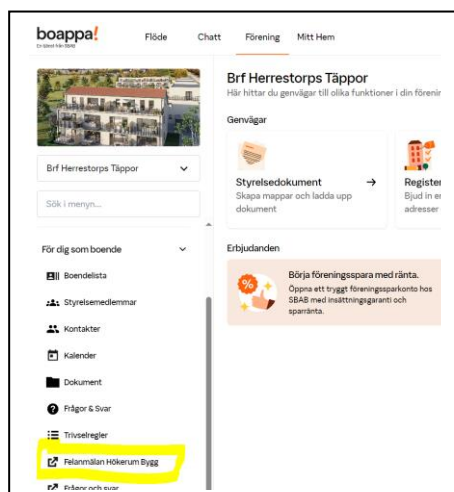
boappa!
En tjänst från SBAB

Flöde
Chatt
Förening
Mitt Hem

Brf Herrestorps Täppor

Sök i menyn...

För dig som boende

Boendelista
Styrelsemedlemmar
Kontakter
Kalender
Dokument
Frågor & Svar
Trivselregler
Felanmälan Hökerum Bygg
Frågor och svar

Brf Herrestorps Täppor
Här hittar du genvägar till olika funktioner i din förenin

Genvägar

Styrelsedokument →
Skapa mappar och ladda upp dokument

Register
Bjud in en
adresser

Erbjudanden

Börja föreningsspara med ränta.
Öppna ett tryggt föreningssparkonto hos SBAB med insättningsgaranti och sparränta.